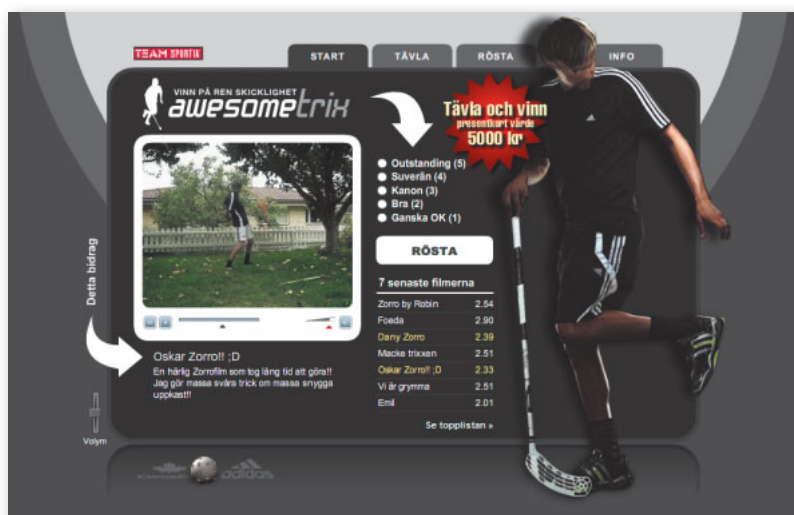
TEAM SPORTIA

START
TÄVLA
RÖSTA
INFO

VINN PÅ REN SKICKLIGHET
awesometrix

Tävla och vinn
presentkort värde
5000 kr

Outstanding (5)
Suverän (4)
Kanon (3)
Bra (2)
Ganska OK (1)

RÖSTA

7 senaste filmerna

| | |
|---|---|
| Zorro by Robin | 2.54 |
| Foeda | 2.90 |
| Dany Zorro | 2.39 |
| Macke trixxen | 2.51 |
| Oskar Zorro!! ;D | 2.33 |
| Vi är grymma | 2.51 |
| Emil | 2.01 |

Se topplistan »

Detta bidrag

Oskar Zorro!! ;D
En härlig Zorrofilm som tog lång tid att göra!! Jag gör massa svåra trick om massa snygga uppkast!!

Volym

adidas